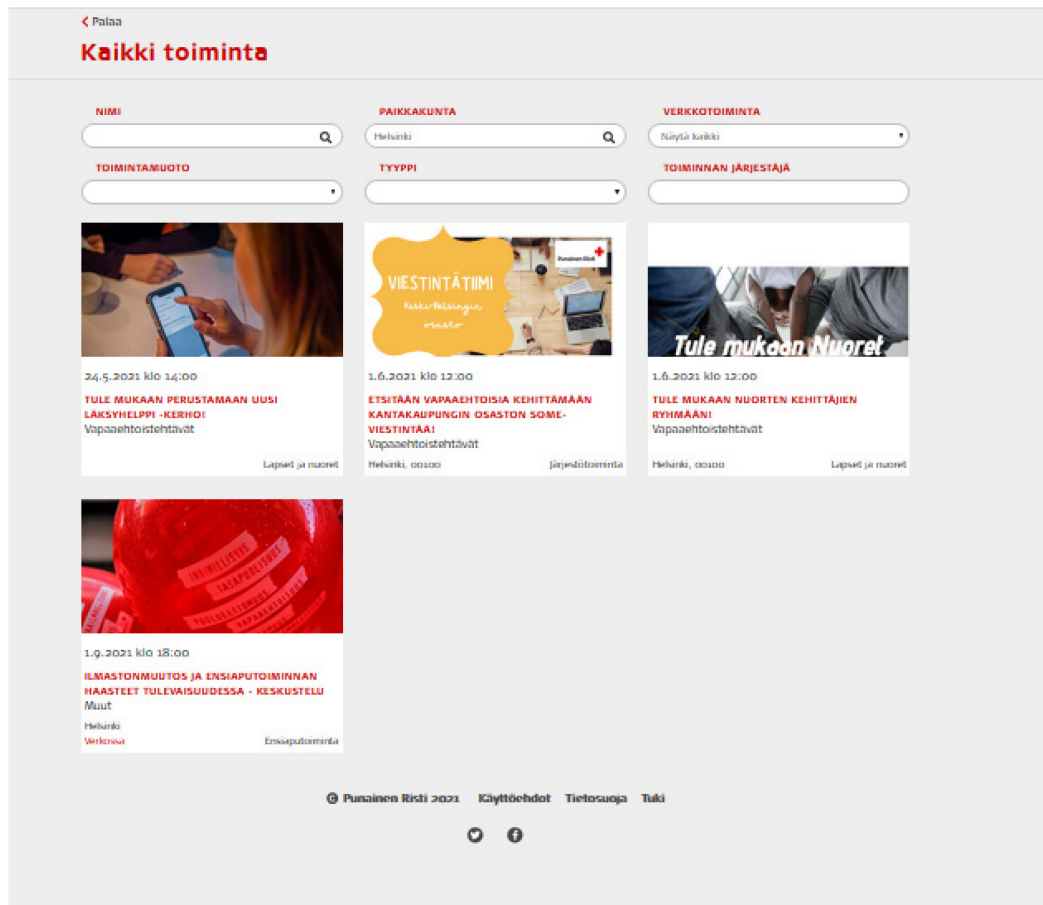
Palaa

Kaikki toiminta

NIMI

PAIKKAKUNTA

Helsinki

VERKKOTOIMINTA

Näytä kaikki

TOIMINTAMUOTO

TYYPPI

TOIMINNAN JÄRJESTÄJÄ

24.5.2021 klo 14:00

TULE MUKAAN PERUSTAMAAN UUSI LÄKSYHELPPI -KERHO!

Vapaaehtoistehtävät

Lapset ja nuoret

VIESTINTÄTIIMI

Keski-Helsingin osasto

Punainen Risti

1.6.2021 klo 12:00

ETSITÄÄN VAPAAEHTOISIA KEHITTÄMÄÄN KANTAKAUPUNGIN OSASTON SOME-VIESTINTÄÄ!

Vapaaehtoistehtävät

Helsinki, 00100

Järjestötoiminta

Tule mukaan Nuoret

1.6.2021 klo 12:00

TULE MUKAAN NUORTEN KEHITTÄJIEN RYHMÄÄN!

Vapaaehtoistehtävät

Helsinki, 00100

Lapset ja nuoret

INHIMILLISYYS

TASAPUOLISUUS

PUOLUEETTOMUUS

RIIPPUMATTOMUUS

VAPAAEHTOISUUS

1.9.2021 klo 18:00

ILMASTONMUUTOS JA ENSIAPUTOIMINNAN HAASTEET TULEVAISUUDESSA - KESKUSTELU

Muut

Helsinki

Verkossa

Ensiaputoiminta

© Punainen Risti 2021 Käyttöehdot Tietosuoja Tuki